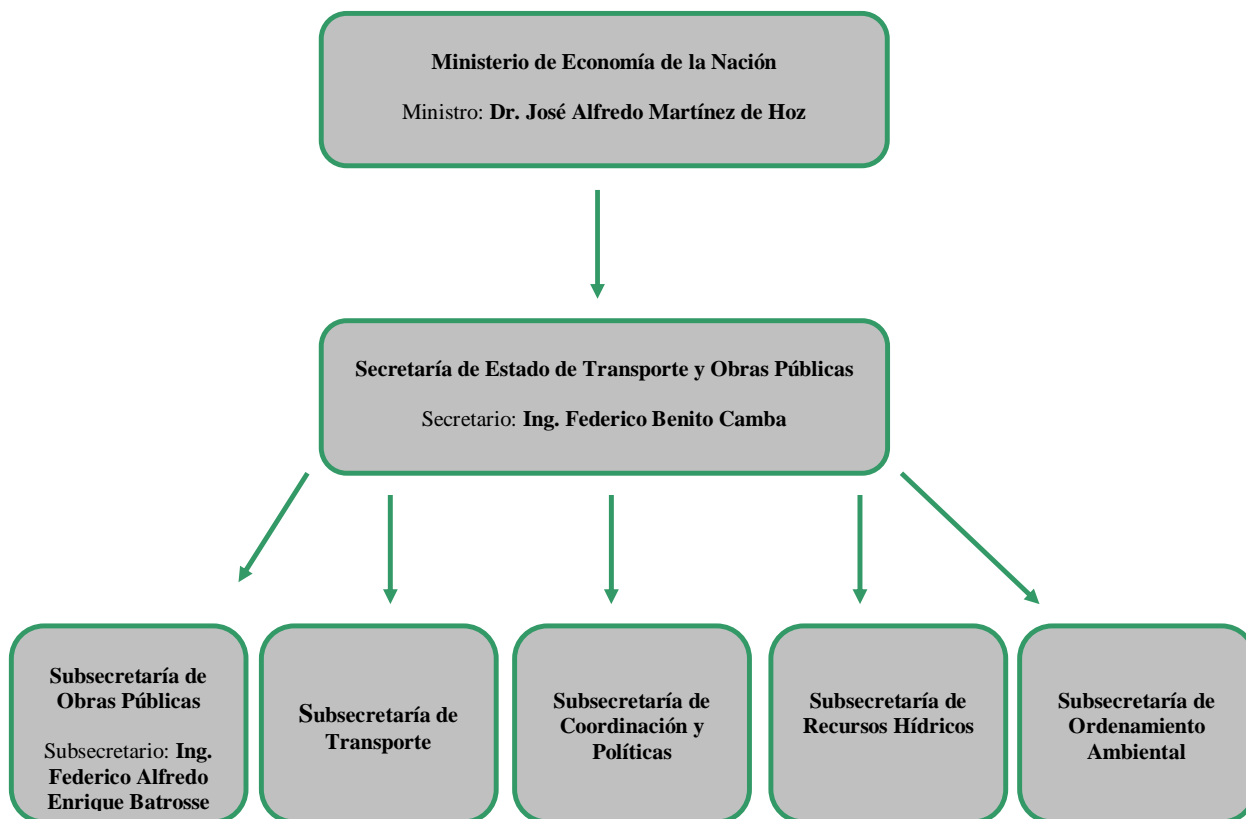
Ministerio de Economía de la Nación

Ministro: Dr. José Alfredo Martínez de Hoz

Secretaría de Estado de Transporte y Obras Públicas

Secretario: Ing. Federico Benito Camba

Subsecretaría de Obras Públicas

Subsecretario: Ing. Federico Alfredo Enrique Batrosse

Subsecretaría de Transporte

Subsecretaría de Coordinación y Políticas

Subsecretaría de Recursos Hídricos

Subsecretaría de Ordenamiento Ambiental